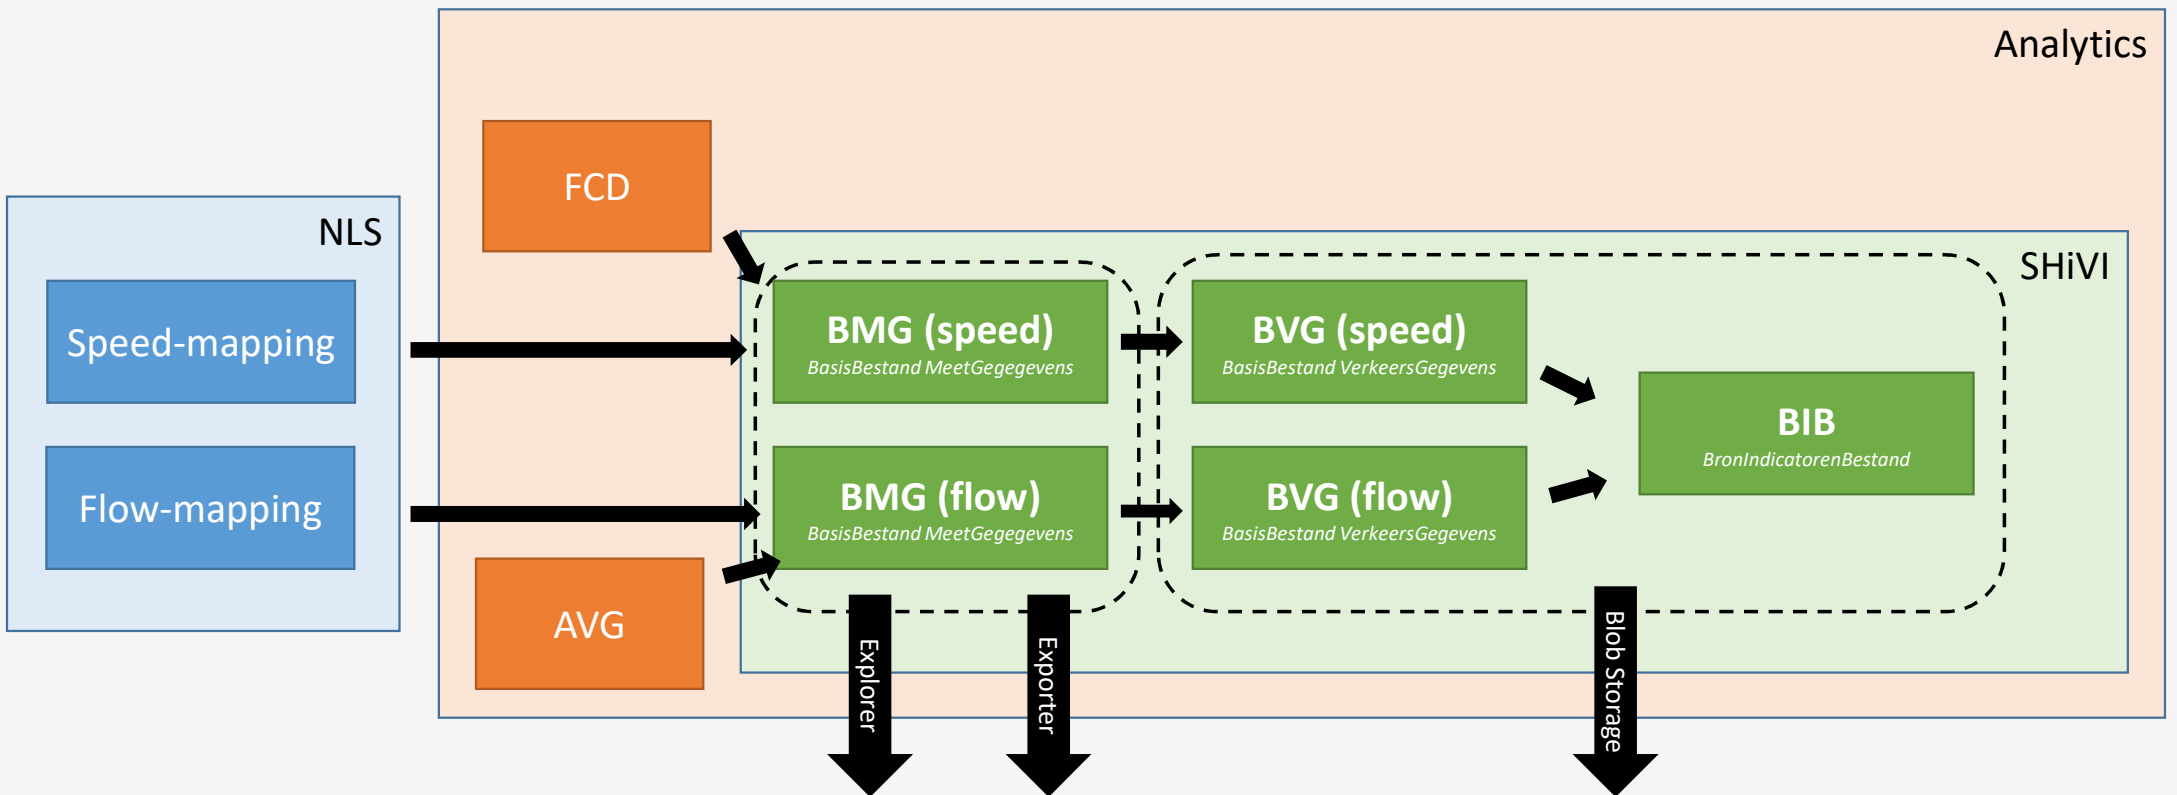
Analytics

NLS

Speed-mapping

Flow-mapping

FCD

AVG

SHiVI

BMG (speed)
BasisBestand MeetGegegevens

BMG (flow)
BasisBestand MeetGegegevens

BVG (speed)
BasisBestand VerkeersGegevens

BVG (flow)
BasisBestand VerkeersGegevens

BIB
BronIndicatorenBestand

Explorer

Exporter

Blob Storage